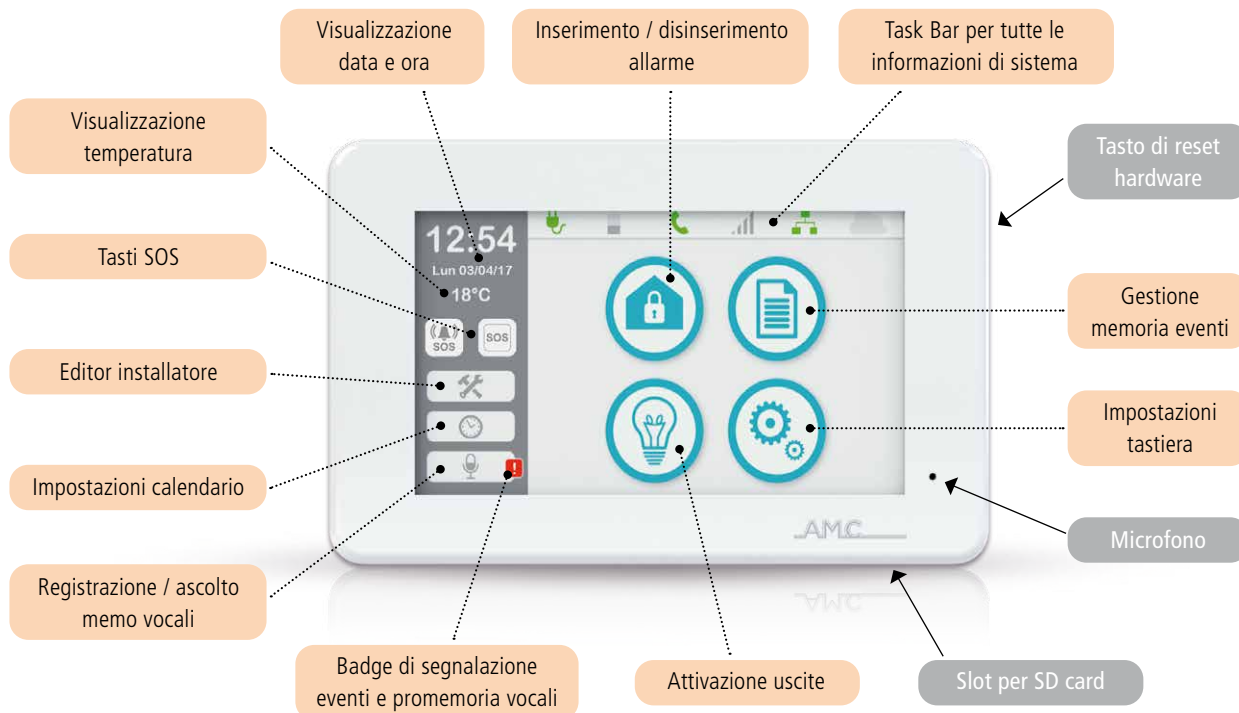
Visualizzazione data e ora

Inserimento / disinserimento allarme

Task Bar per tutte le informazioni di sistema

Visualizzazione temperatura

Tasto di reset hardware

12:54
Lun 03/04/17
18°C

Tasti SOS

SOS

SOS

Gestione memoria eventi

Editor installatore

Impostazioni tastiera

Impostazioni calendario

Microfono

AMC

Registrazione / ascolto memo vocali

Badge di segnalazione eventi e promemoria vocali

Attivazione uscite

Slot per SD card